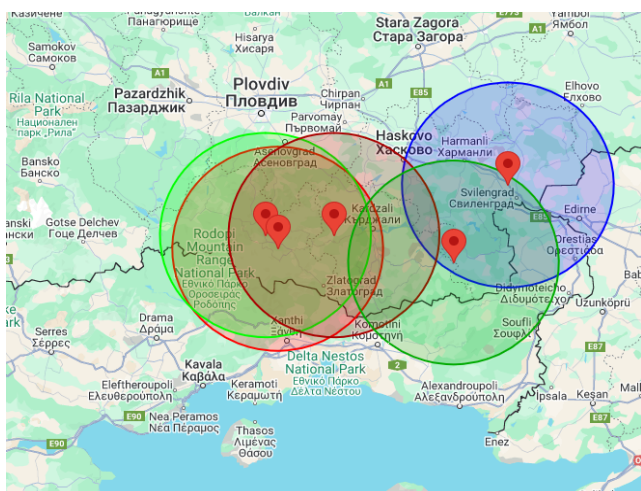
Казичене
Панагюрище
Бялка
Stara Zagora
Стара Загора
Ямбол
Samokov
Самоков
Hisarya
Хисаря
A1
Pazardzhik
Пазарджик
Plovdiv
Пловдив
Chirpan
Чирпан
Elhovo
Елхово
Rila National Park
Национален парк „Рила"
Parvomay
Първомай
E85
Haskovo
Хасково
Harmanli
Харманли
Bansko
Банско
Asenovgrad
Асеновград
Svilengrad
Свиленград
anski
Gotse Delchev
Гоце Делчев
Rodopi Mountain Range National Park
Εθνικό Πάρκο Οροσειράς Ροδόπης
Kardzhali
Кърджали
E85
Edirne
Orestias
Ορεστιάδα
Zlatograd
Златоград
Didymoteicho
Διδυμότειχο
Uzunköprü
Serres
Σέρρες
Drama
Δράμα
Xanthi
Ξάνθη
Komotini
Κομοτηνή
Soufli
Σουφλί
E87
Delta Nestos National Park
Εθνικό Πάρκο Δέλτα Νέστου
Kavala
Καβάλα
Keramoti
Κεραμωτή
2
Alexandroupoli
Αλεξανδρούπολη
Eleftheroupoli
Ελευθερούπολη
E90
Nea Peramos
Νέα Πέραμος
Ipsala
Keşan
E87
Thasos
Λιμένας Θάσου
Enez
E90